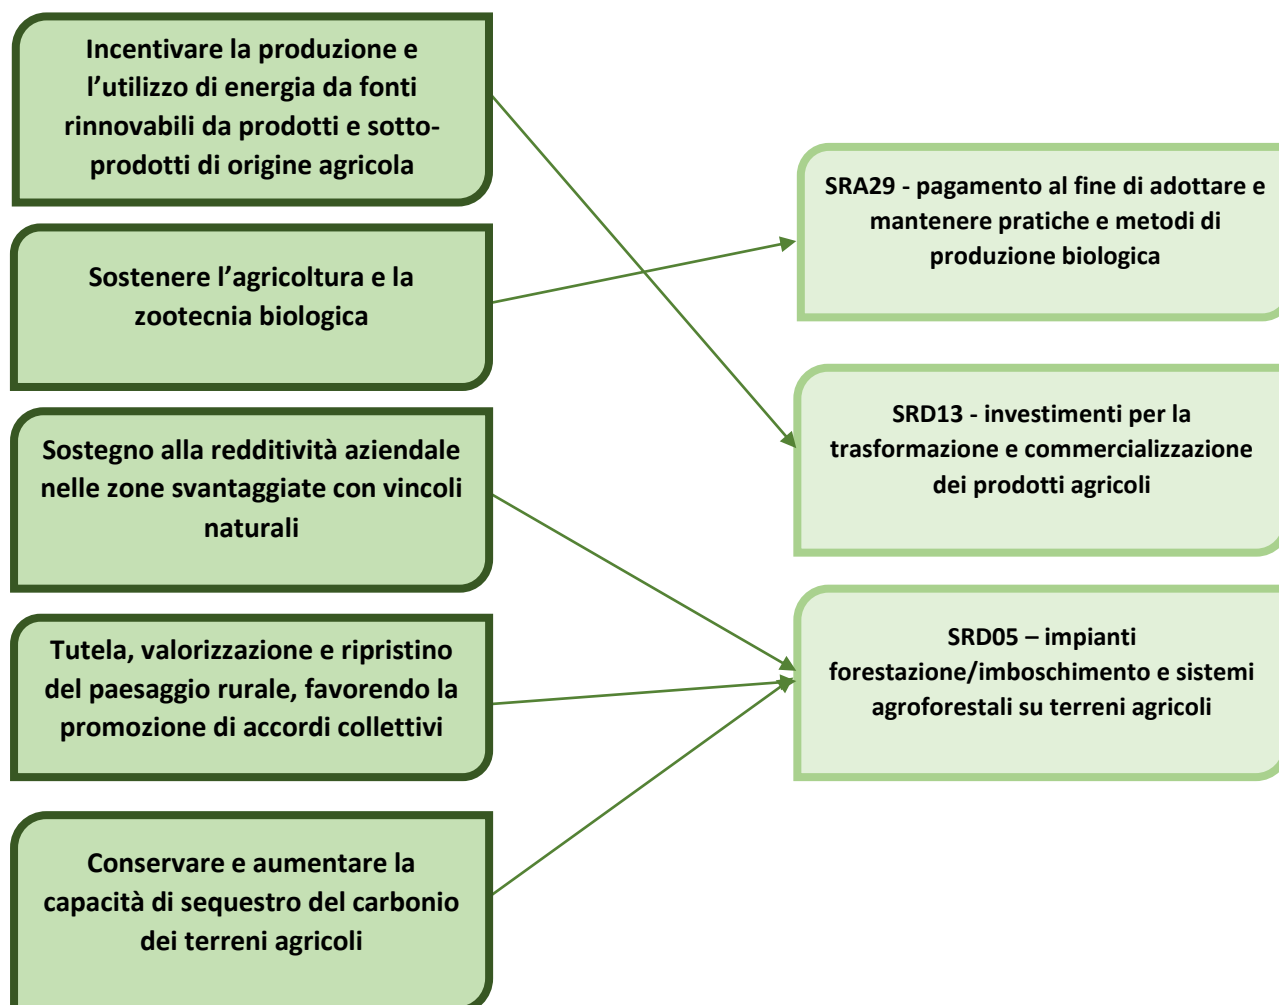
Incentivare la produzione e l’utilizzo di energia da fonti rinnovabili da prodotti e sottoprodotti di origine agricola

Sostenere l’agricoltura e la zootecnia biologica

Sostegno alla redditività aziendale nelle zone svantaggiate con vincoli naturali

Tutela, valorizzazione e ripristino del paesaggio rurale, favorendo la promozione di accordi collettivi

Conservare e aumentare la capacità di sequestro del carbonio dei terreni agricoli

SRA29 - pagamento al fine di adottare e mantenere pratiche e metodi di produzione biologica

SRD13 - investimenti per la trasformazione e commercializzazione dei prodotti agricoli

SRD05 – impianti forestazione/imboschimento e sistemi agroforestali su terreni agricoli